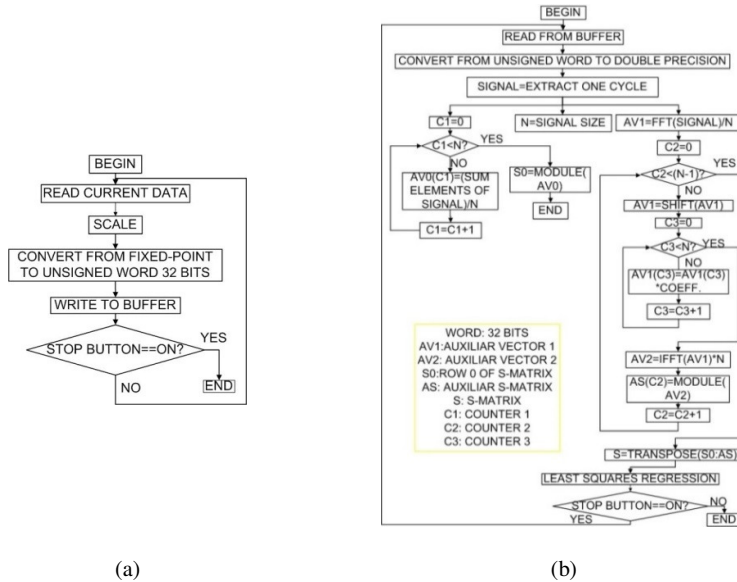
BEGIN

READ CURRENT DATA

SCALE

CONVERT FROM FIXED-POINT TO UNSIGNED WORD 32 BITS

WRITE TO BUFFER

STOP BUTTON==ON?

YES

NO

END

(a)

BEGIN

READ FROM BUFFER

CONVERT FROM UNSIGNED WORD TO DOUBLE PRECISION

SIGNAL=EXTRACT ONE CYCLE

C1=0

N=SIGNAL SIZE

AV1=FFT(SIGNAL)/N

C1<N?

YES

NO

AV0(C1)=(SUM ELEMENTS OF SIGNAL)/N

S0=MODULE( AV0)

END

C1=C1+1

C2=0

C2<(N-1)?

YES

NO

AV1=SHIFT(AV1)

C3=0

C3<N?

YES

NO

AV1(C3)=AV1(C3) *COEFF.

C3=C3+1

WORD: 32 BITS
AV1:AUXILIAR VECTOR 1
AV2: AUXILIAR VECTOR 2
S0:ROW 0 OF S-MATRIX
AS: AUXILIAR S-MATRIX
S: S-MATRIX
C1: COUNTER 1
C2: COUNTER 2
C3: COUNTER 3

AV2=IFFT(AV1)*N

AS(C2)=MODULE( AV2)

C2=C2+1

S=TRANSPOSE(S0:AS)

LEAST SQUARES REGRESSION

STOP BUTTON==ON?

NO

YES

END

(b)